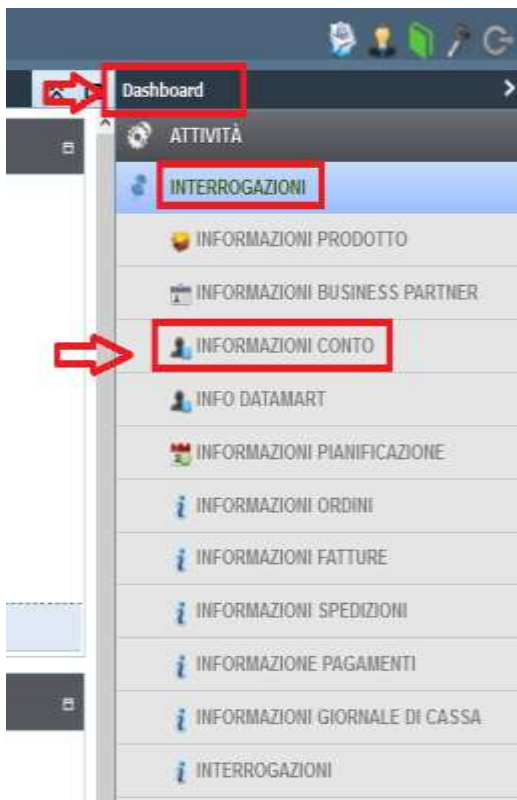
Dashboard

ATTIVITÀ

INTERROGAZIONI

INFORMAZIONI PRODOTTO

INFORMAZIONI BUSINESS PARTNER

INFORMAZIONI CONTO

INFO DATAMART

INFORMAZIONI PIANIFICAZIONE

INFORMAZIONI ORDINI

INFORMAZIONI FATTURE

INFORMAZIONI SPEDIZIONI

INFORMAZIONE PAGAMENTI

INFORMAZIONI GIORNALE DI CASSA

INTERROGAZIONI